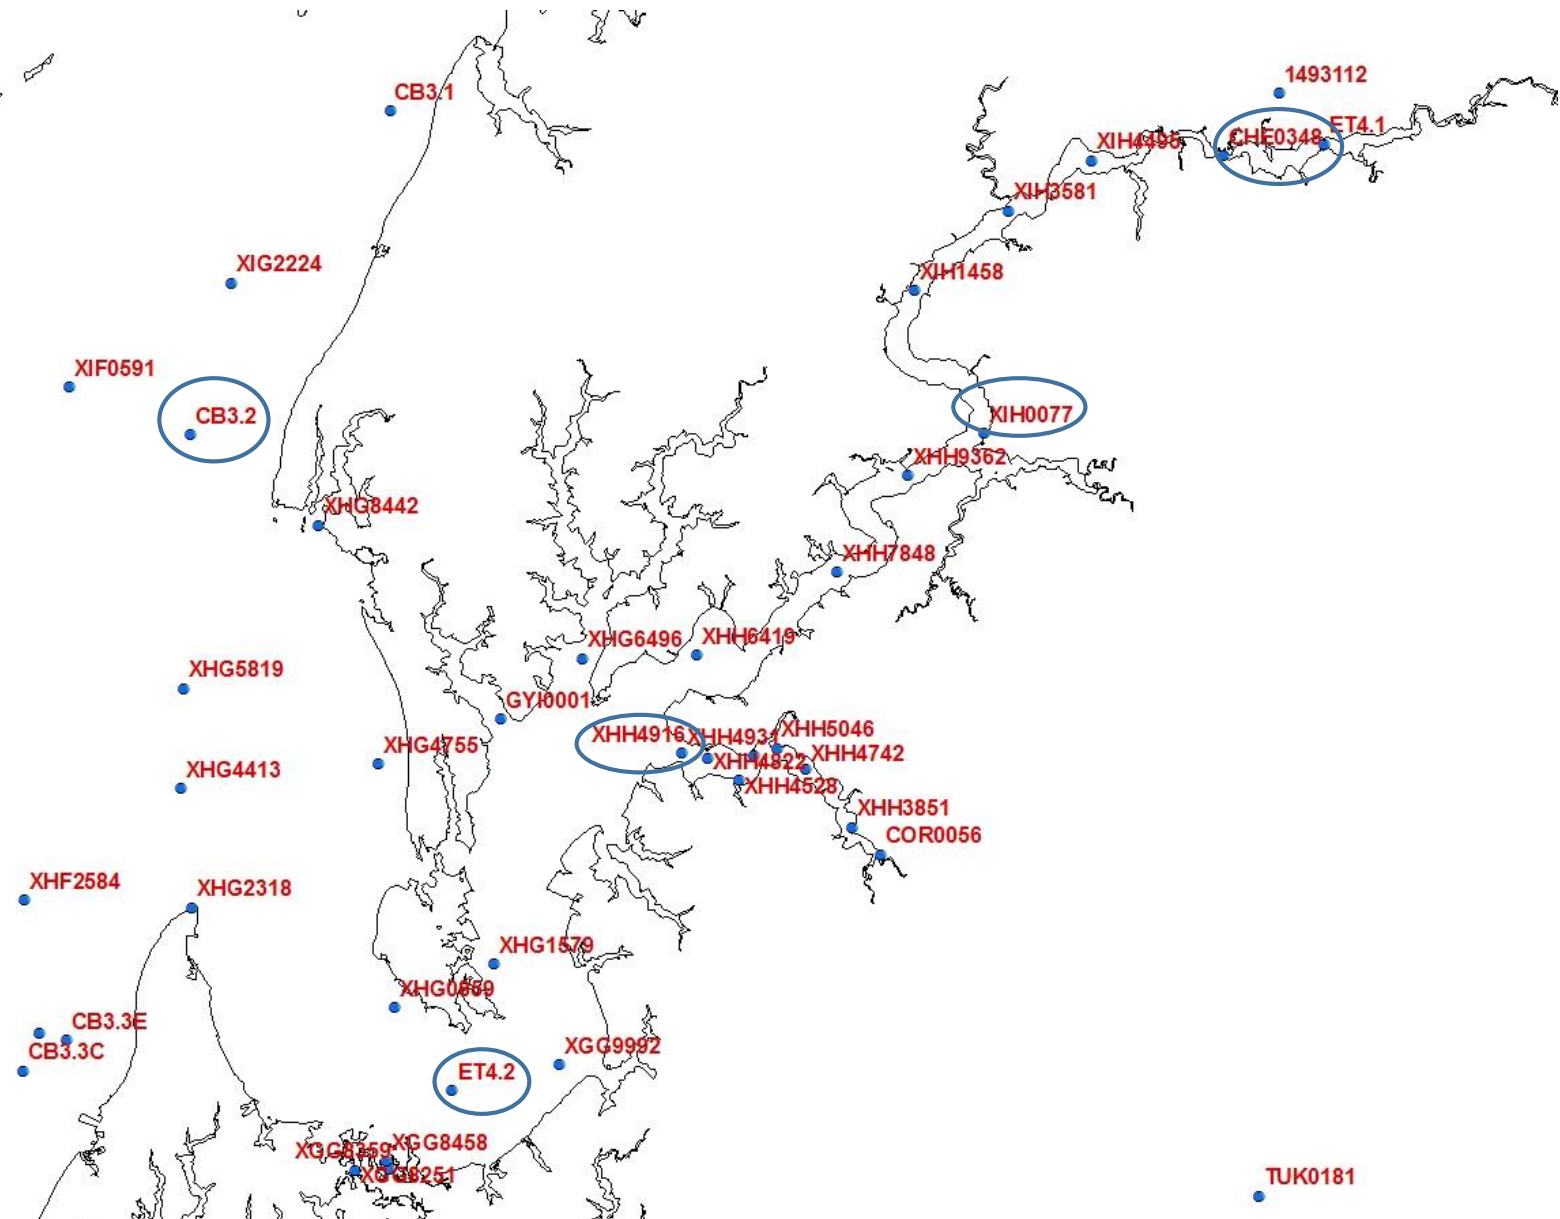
1493112
CB3.1
XIH4495
CHE0348
ET4.1
XIH3581
XIG2224
XIH1458
XIF0591
CB3.2
XIH0077
XHH9362
XHG8442
XHH7848
XHG6496
XHH6419
XHG5819
GYI0001
XHG4755
XHH4916
XHH4931
XHH5046
XHH4822
XHH4742
XHG4413
XHH4528
XHH3851
COR0056
XHF2584
XHG2318
XHG1579
XHG0869
CB3.3E
CB3.3C
XGG9992
ET4.2
XGG8359
XGG8458
XGG8251
TUK0181